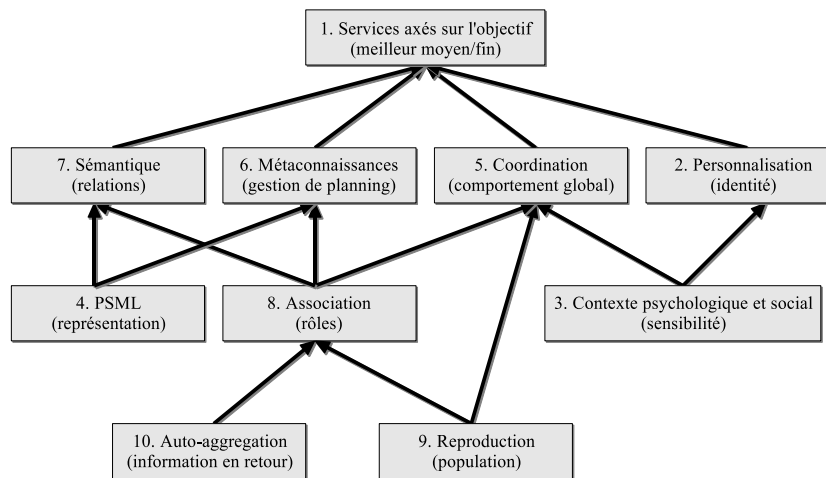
1. Services axés sur l'objectif
(meilleur moyen/fin)

7. Sémantique
(relations)

6. Métaconnaissances
(gestion de planning)

5. Coordination
(comportement global)

2. Personnalisation
(identité)

4. PSML
(représentation)

8. Association
(rôles)

3. Contexte psychologique et social
(sensibilité)

10. Auto-aggregation
(information en retour)

9. Reproduction
(population)